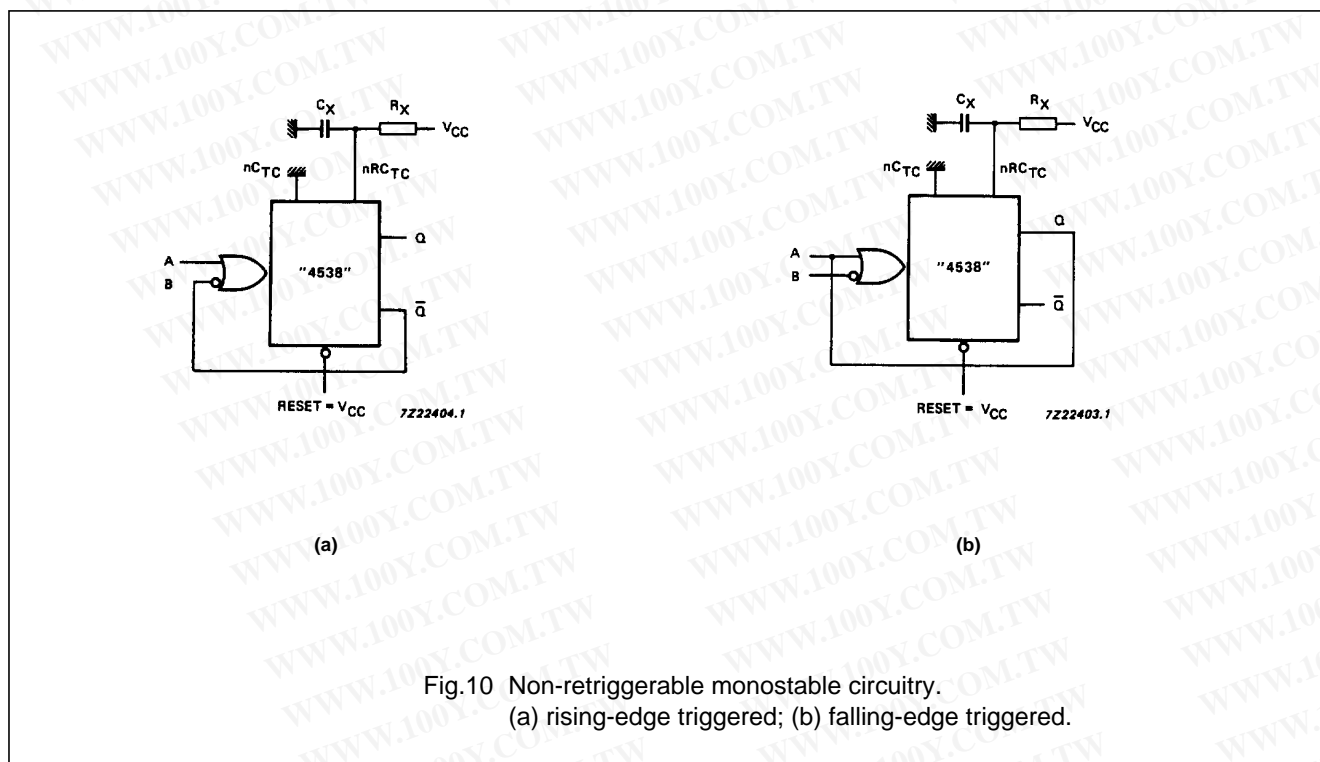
$C_X$ $R_X$ $V_{CC}$
$nC_{TC}$ $nRC_{TC}$
A
B
"4538"
Q
$\overline{Q}$
RESET = $V_{CC}$ 7Z22404.1

(a)

$C_X$ $R_X$ $V_{CC}$
$nC_{TC}$ $nRC_{TC}$
A
B
"4538"
Q
$\overline{Q}$
RESET = $V_{CC}$ 7Z22403.1

(b)

Fig.10 Non-retriggerable monostable circuitry.
(a) rising-edge triggered; (b) falling-edge triggered.